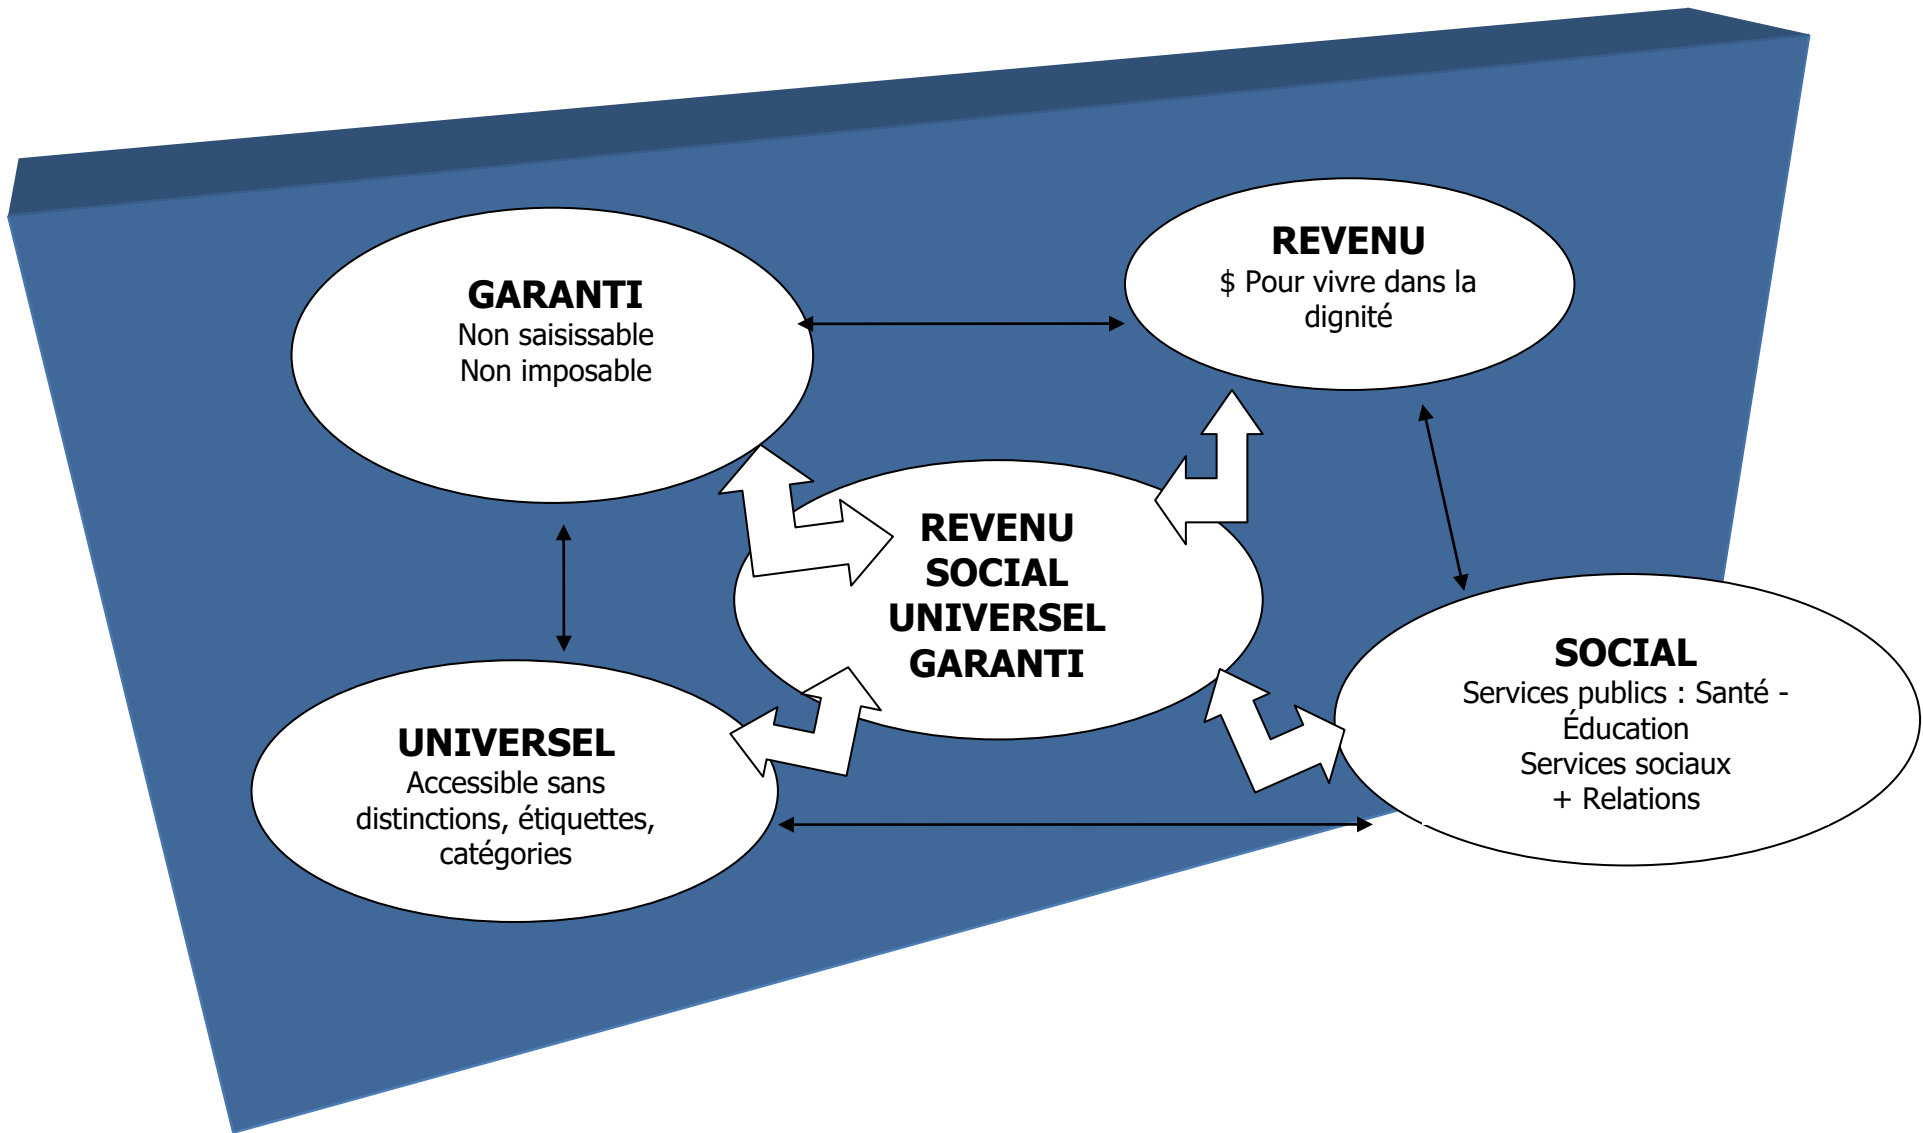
GARANTI
Non saisissable
Non imposable

REVENU
$ Pour vivre dans la dignité

REVENU SOCIAL UNIVERSEL GARANTI

UNIVERSEL
Accessible sans distinctions, étiquettes, catégories

SOCIAL
Services publics : Santé - Éducation
Services sociaux
+ Relations